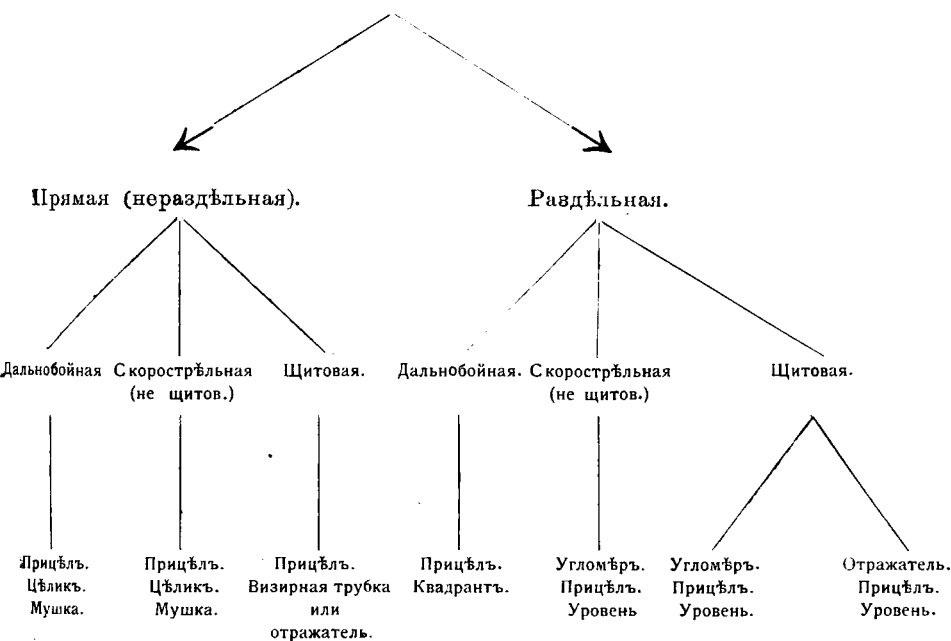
Прямая (нераздѣльная).

Раздѣльная.

Дальнобойная

Скорострѣльная (не щитов.)

Щитовая.

Дальнобойная.

Скорострѣльная (не щитов.)

Щитовая.

Прицѣлъ. Цѣликъ. Мушка.

Прицѣлъ. Цѣликъ. Мушка.

Прицѣлъ. Визирная трубка или отражатель.

Прицѣлъ. Квадрантъ.

Угломѣръ. Прицѣлъ. Уровень

Угломѣръ. Прицѣлъ. Уровень.

Отражатель. Прицѣлъ. Уровень.